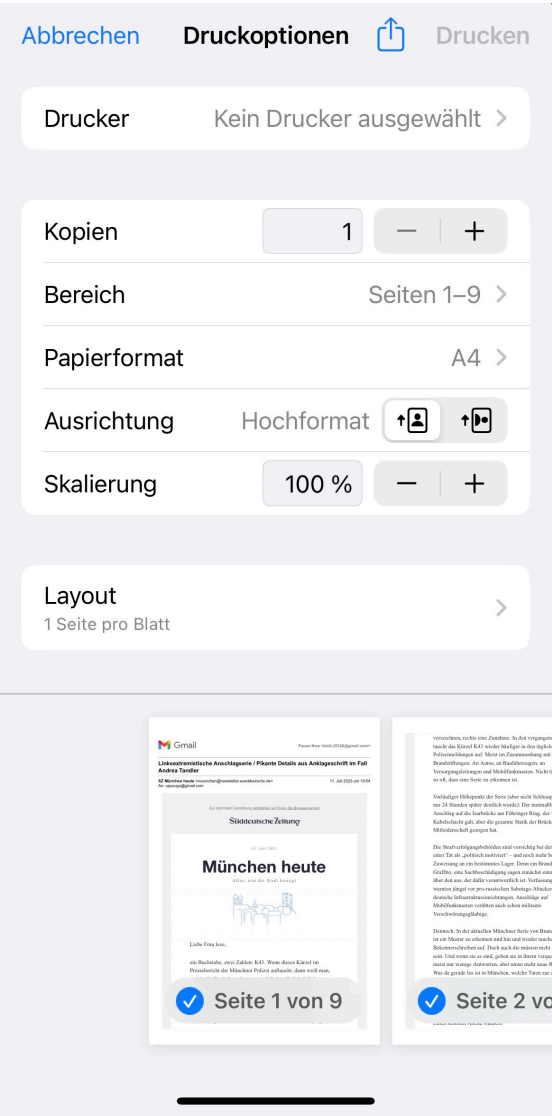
Abbrechen Druckoptionen Drucken

Drucker Kein Drucker ausgewählt

Kopien 1 − +

Bereich Seiten 1–9

Papierformat A4

Ausrichtung Hochformat

Skalierung 100 % − +

Layout
1 Seite pro Blatt

Gmail

Linksextremistische Anschlagserie / Pikante Details aus Anklageschrift im Fall Andrea Tandler

Süddeutsche Zeitung

München heute

Liebe Frau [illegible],

Seite 1 von 9

Seite 2 vo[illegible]